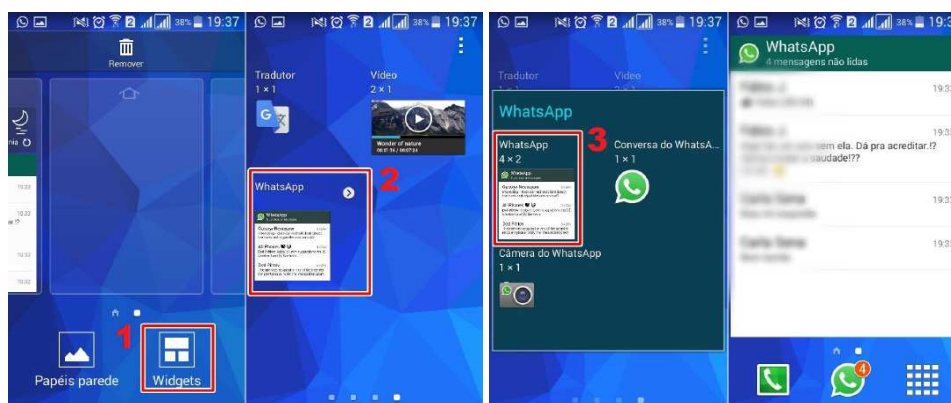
38% 19:37

Remover

Papéis parede

Widgets

1

38% 19:37

Tradutor
1 × 1

Vídeo
2 × 1

Wonder of nature

WhatsApp

2

38% 19:37

Tradutor

Vídeo

WhatsApp

WhatsApp
4 × 2

3

Conversa do WhatsA...
1 × 1

Câmera do WhatsApp
1 × 1

38% 19:37

WhatsApp
4 mensagens não lidas

19:3

19:3

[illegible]em ela. Dá pra acreditar..!?
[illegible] saudade!??

19:3

19:3

4